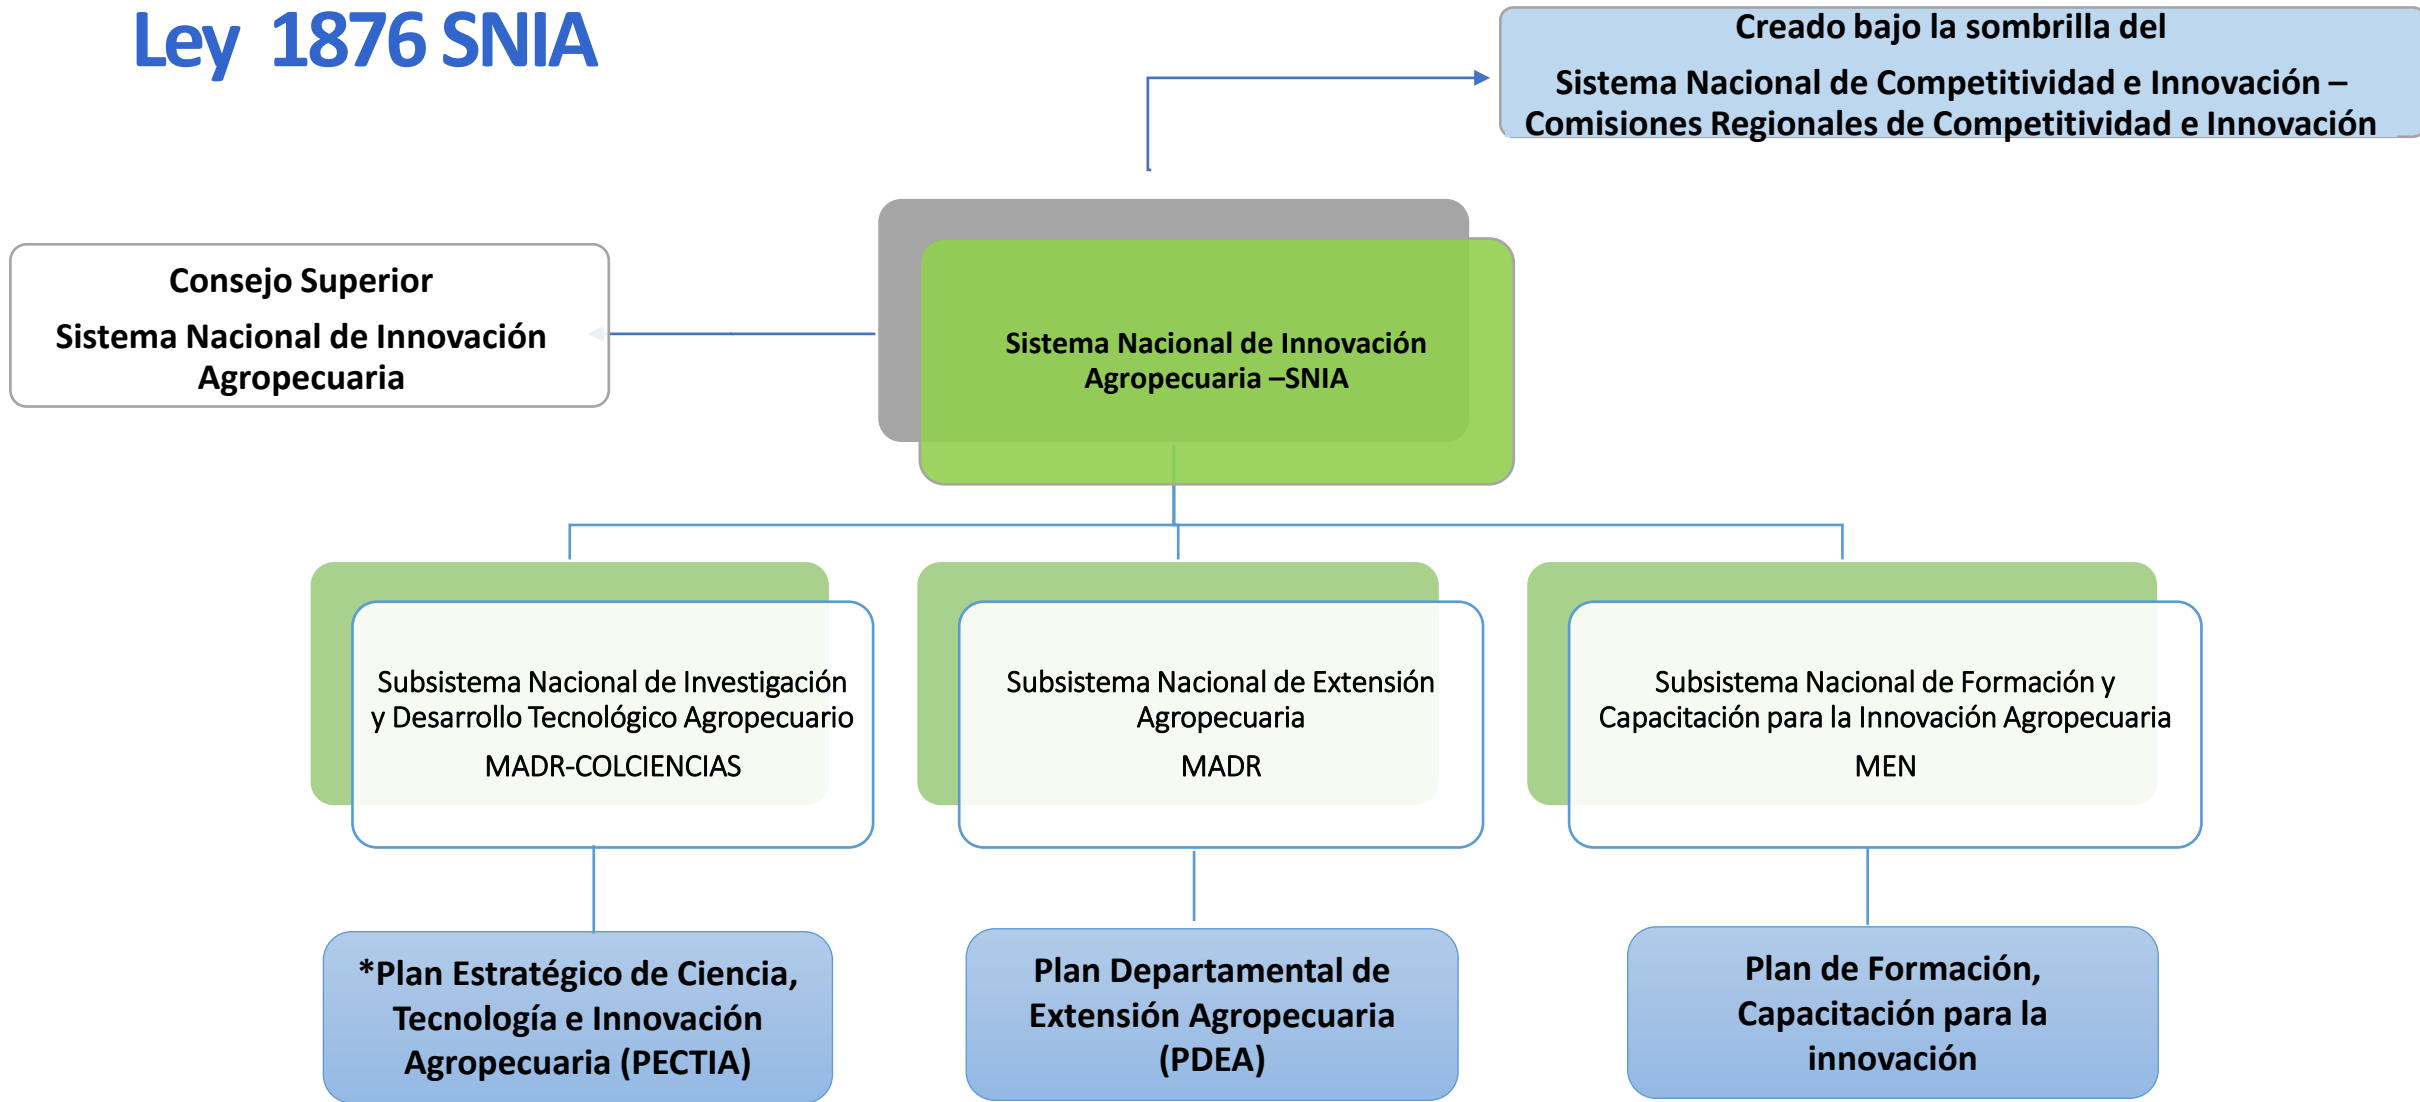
Ley 1876 SNIA

Creado bajo la sombrilla del

Sistema Nacional de Competitividad e Innovación – Comisiones Regionales de Competitividad e Innovación

Consejo Superior

Sistema Nacional de Innovación Agropecuaria

Sistema Nacional de Innovación Agropecuaria –SNIA

Subsistema Nacional de Investigación y Desarrollo Tecnológico Agropecuario

MADR-COLCIENCIAS

Subsistema Nacional de Extensión Agropecuaria

MADR

Subsistema Nacional de Formación y Capacitación para la Innovación Agropecuaria

MEN

*Plan Estratégico de Ciencia, Tecnología e Innovación Agropecuaria (PECTIA)

Plan Departamental de Extensión Agropecuaria (PDEA)

Plan de Formación, Capacitación para la innovación